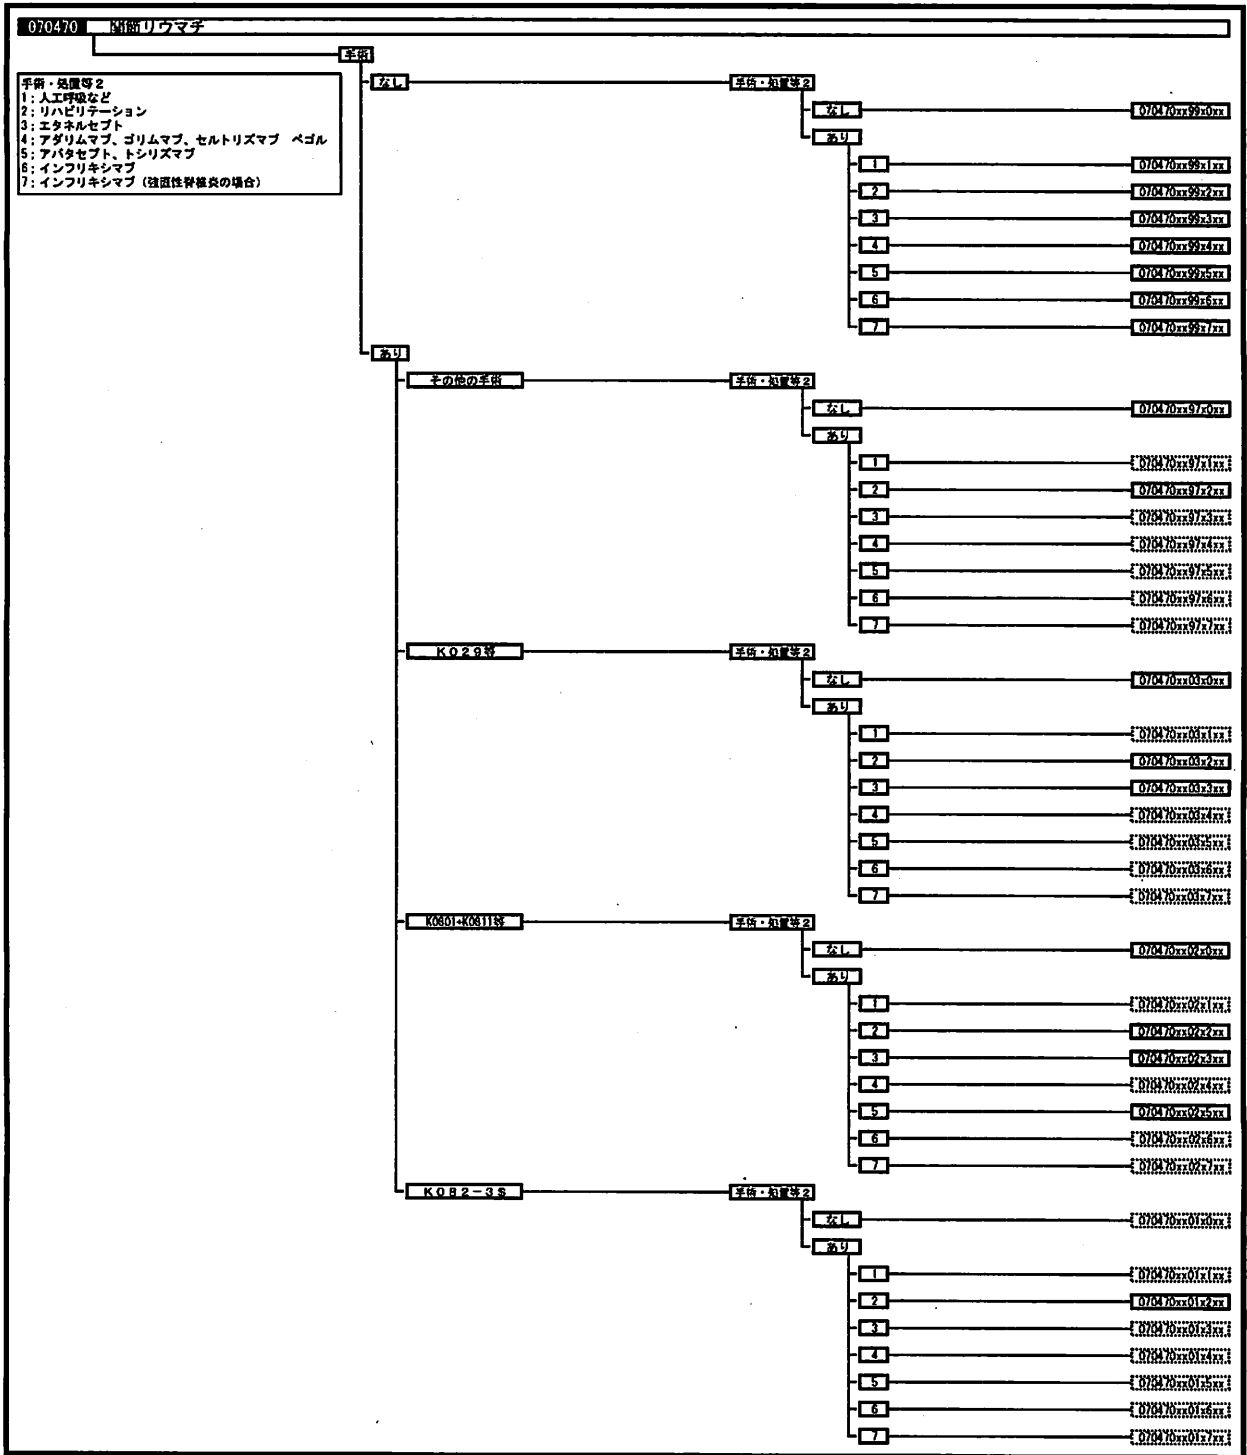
070470 関節リウマチ

手術

手術・処置等2
1：人工呼吸など
2：リハビリテーション
3：エタネルセプト
4：アダリムマブ、ゴリムマブ、セルトリズマブ ペゴル
5：アバタセプト、トシリズマブ
6：インフリキシマブ
7：インフリキシマブ（強直性脊椎炎の場合）

なし
手術・処置等2
なし
070470xx99x0xx
あり
1
070470xx99x1xx
2
070470xx99x2xx
3
070470xx99x3xx
4
070470xx99x4xx
5
070470xx99x5xx
6
070470xx99x6xx
7
070470xx99x7xx

あり
その他の手術
手術・処置等2
なし
070470xx97x0xx
あり
1
070470xx97x1xx
2
070470xx97x2xx
3
070470xx97x3xx
4
070470xx97x4xx
5
070470xx97x5xx
6
070470xx97x6xx
7
070470xx97x7xx

K029等
手術・処置等2
なし
070470xx03x0xx
あり
1
070470xx03x1xx
2
070470xx03x2xx
3
070470xx03x3xx
4
070470xx03x4xx
5
070470xx03x5xx
6
070470xx03x6xx
7
070470xx03x7xx

K0801+K0811等
手術・処置等2
なし
070470xx02x0xx
あり
1
070470xx02x1xx
2
070470xx02x2xx
3
070470xx02x3xx
4
070470xx02x4xx
5
070470xx02x5xx
6
070470xx02x6xx
7
070470xx02x7xx

K082−3$
手術・処置等2
なし
070470xx01x0xx
あり
1
070470xx01x1xx
2
070470xx01x2xx
3
070470xx01x3xx
4
070470xx01x4xx
5
070470xx01x5xx
6
070470xx01x6xx
7
070470xx01x7xx